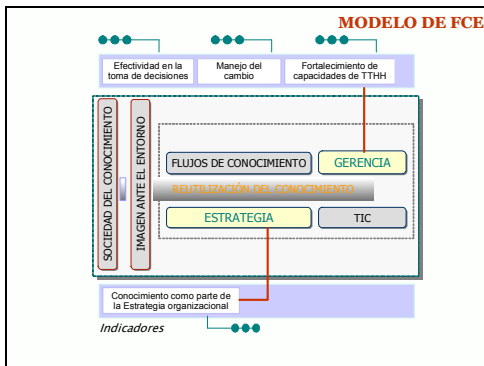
MODELO DE FCE

Efectividad en la toma de decisiones

Manejo del cambio

Fortalecimiento de capacidades de TTHH

SOCIEDAD DEL CONOCIMIENTO

IMAGEN ANTE EL ENTORNO

FLUJOS DE CONOCIMIENTO

GERENCIA

REUTILIZACIÓN DEL CONOCIMIENTO

ESTRATEGIA

TIC

Conocimiento como parte de la Estrategia organizacional

Indicadores